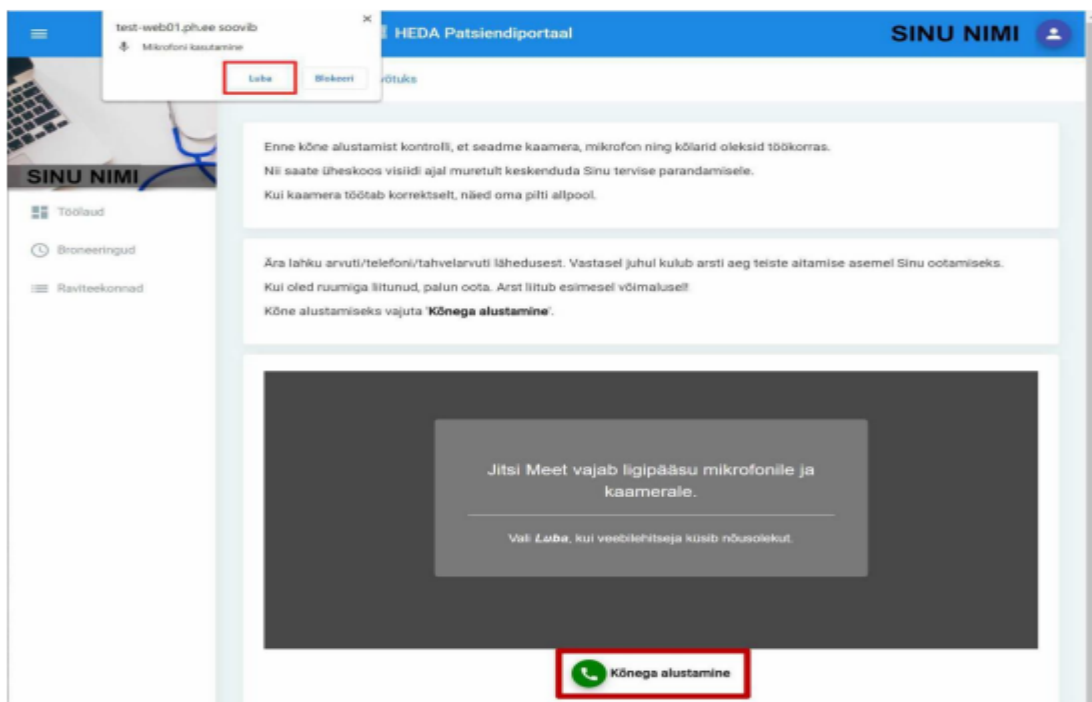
test-web01.ph.ee soovib
Mikrofoni kasutamine
Luba
Blokeeri

HEDA Patsiendiportaal
SINU NIMI

võtuks

SINU NIMI
Töölaud
Broneeringud
Raviteekonnad

Enne kõne alustamist kontrolli, et seadme kaamera, mikrofon ning kõlarid oleksid töökorras.
Nii saate üheskoos visiidi ajal muretult keskenduda Sinu tervise parandamisele.
Kui kaamera töötab korrektselt, näed oma pilti allpool.

Ära lahku arvuti/telefoni/tahvelarvuti lähedusest. Vastasel juhul kulub arsti aeg teiste aitamise asemel Sinu ootamiseks.
Kui oled ruumiga liitunud, palun oota. Arst liitub esimesel võimalusel!
Kõne alustamiseks vajuta '**Kõnega alustamine**'.

Jitsi Meet vajab ligipääsu mikrofonile ja kaamerale.

Vali *Luba*, kui veebilehitseja küsib nõusolekut.

Kõnega alustamine